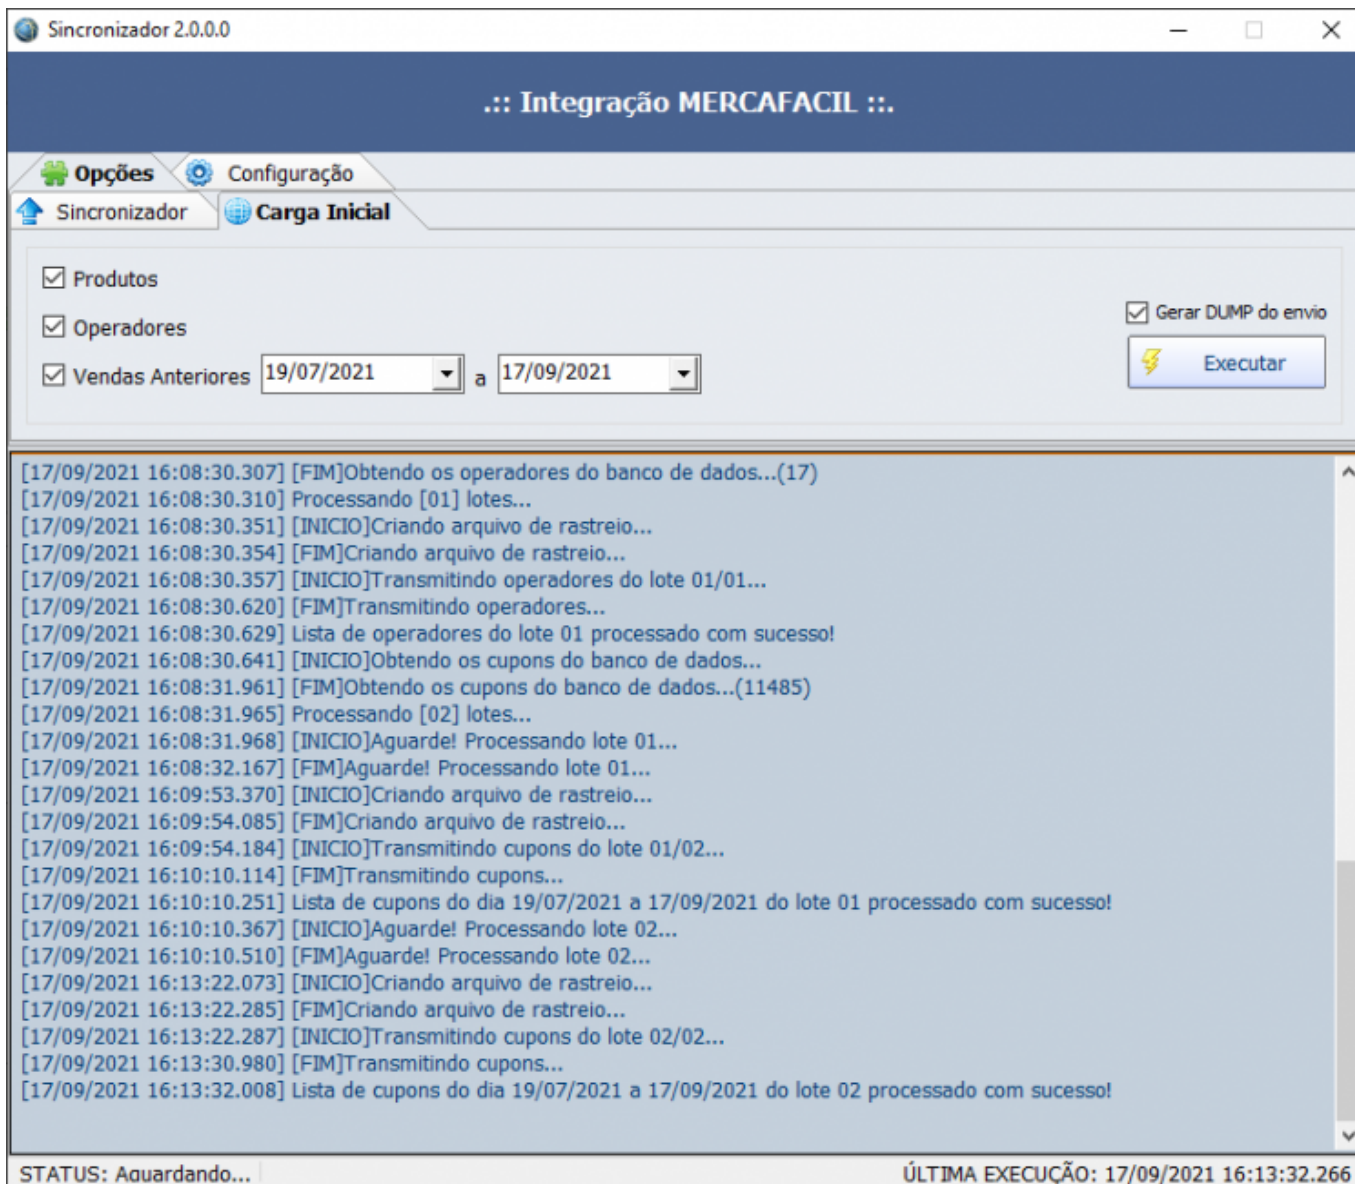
Sincronizador 2.0.0.0

.:: Integração MERCAFACIL ::.

Opções
Configuração
Sincronizador
Carga Inicial

Produtos
Operadores
Vendas Anteriores 19/07/2021 a 17/09/2021

Gerar DUMP do envio
Executar

[17/09/2021 16:08:30.307] [FIM]Obtendo os operadores do banco de dados...(17)
[17/09/2021 16:08:30.310] Processando [01] lotes...
[17/09/2021 16:08:30.351] [INICIO]Criando arquivo de rastreio...
[17/09/2021 16:08:30.354] [FIM]Criando arquivo de rastreio...
[17/09/2021 16:08:30.357] [INICIO]Transmitindo operadores do lote 01/01...
[17/09/2021 16:08:30.620] [FIM]Transmitindo operadores...
[17/09/2021 16:08:30.629] Lista de operadores do lote 01 processado com sucesso!
[17/09/2021 16:08:30.641] [INICIO]Obtendo os cupons do banco de dados...
[17/09/2021 16:08:31.961] [FIM]Obtendo os cupons do banco de dados...(11485)
[17/09/2021 16:08:31.965] Processando [02] lotes...
[17/09/2021 16:08:31.968] [INICIO]Aguarde! Processando lote 01...
[17/09/2021 16:08:32.167] [FIM]Aguarde! Processando lote 01...
[17/09/2021 16:09:53.370] [INICIO]Criando arquivo de rastreio...
[17/09/2021 16:09:54.085] [FIM]Criando arquivo de rastreio...
[17/09/2021 16:09:54.184] [INICIO]Transmitindo cupons do lote 01/02...
[17/09/2021 16:10:10.114] [FIM]Transmitindo cupons...
[17/09/2021 16:10:10.251] Lista de cupons do dia 19/07/2021 a 17/09/2021 do lote 01 processado com sucesso!
[17/09/2021 16:10:10.367] [INICIO]Aguarde! Processando lote 02...
[17/09/2021 16:10:10.510] [FIM]Aguarde! Processando lote 02...
[17/09/2021 16:13:22.073] [INICIO]Criando arquivo de rastreio...
[17/09/2021 16:13:22.285] [FIM]Criando arquivo de rastreio...
[17/09/2021 16:13:22.287] [INICIO]Transmitindo cupons do lote 02/02...
[17/09/2021 16:13:30.980] [FIM]Transmitindo cupons...
[17/09/2021 16:13:32.008] Lista de cupons do dia 19/07/2021 a 17/09/2021 do lote 02 processado com sucesso!

STATUS: Aguardando...
ÚLTIMA EXECUÇÃO: 17/09/2021 16:13:32.266